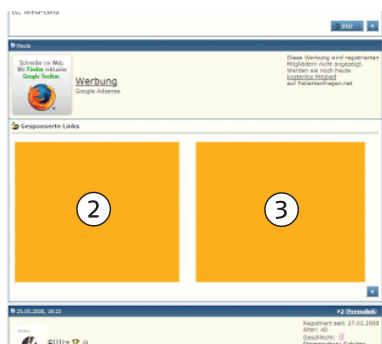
Heute

Schneller im Web. Mit Firefox inklusive Google Toolbar.

Werbung
Google Adsense

Diese Werbung wird registrierten Mitgliedern nicht angezeigt. Werden sie noch heute kostenlos Mitglied auf Patientenfragen.net

Gesponserte Links

2

3

+

25.01.2008, 10:23

#2 Permalink

Registriert seit: 27.01.2008
Alter: 40
Geschlecht:

Fillie

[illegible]